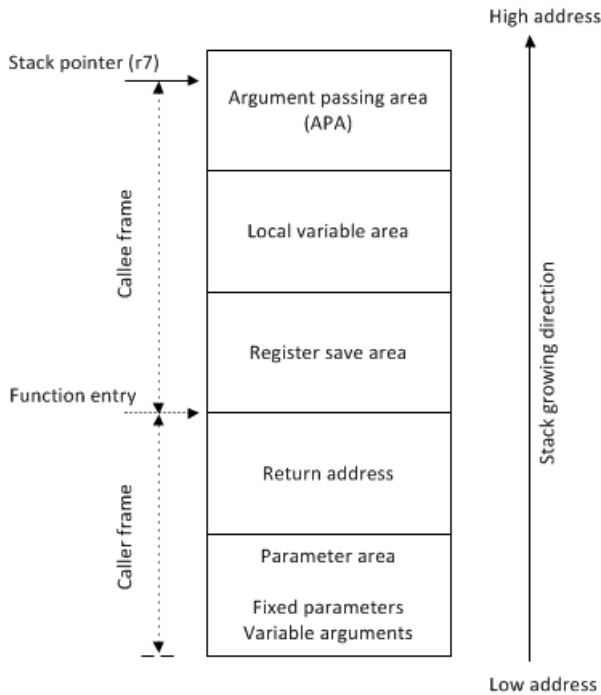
High address

Stack pointer (r7)

Argument passing area
(APA)

Callee frame

Local variable area

Stack growing direction

Register save area

Function entry

Return address

Caller frame

Parameter area

Fixed parameters
Variable arguments

Low address